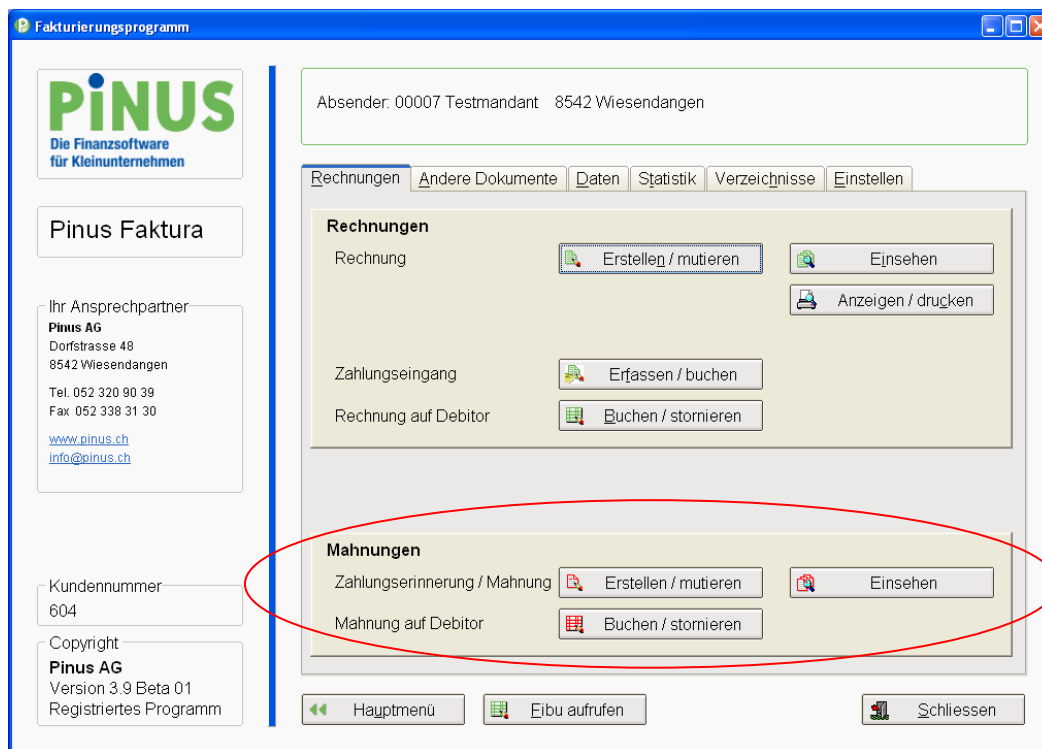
Fakturierungsprogramm

PiNUS
Die Finanzsoftware
für Kleinunternehmen

Pinus Faktura

Ihr Ansprechpartner
Pinus AG
Dorfstrasse 48
8542 Wiesendangen

Tel. 052 320 90 39
Fax 052 338 31 30

www.pinus.ch
info@pinus.ch

Kundennummer
604

Copyright
Pinus AG
Version 3.9 Beta 01
Registriertes Programm

Absender: 00007 Testmandant 8542 Wiesendangen

Rechnungen | Andere Dokumente | Daten | Statistik | Verzeichnisse | Einstellen

Rechnungen
Rechnung
Erstellen / mutieren
Einsehen
Anzeigen / drucken
Zahlungseingang
Erfassen / buchen
Rechnung auf Debitor
Buchen / stornieren

Mahnungen
Zahlungserinnerung / Mahnung
Erstellen / mutieren
Einsehen
Mahnung auf Debitor
Buchen / stornieren

Hauptmenü
Eibu aufrufen
Schliessen